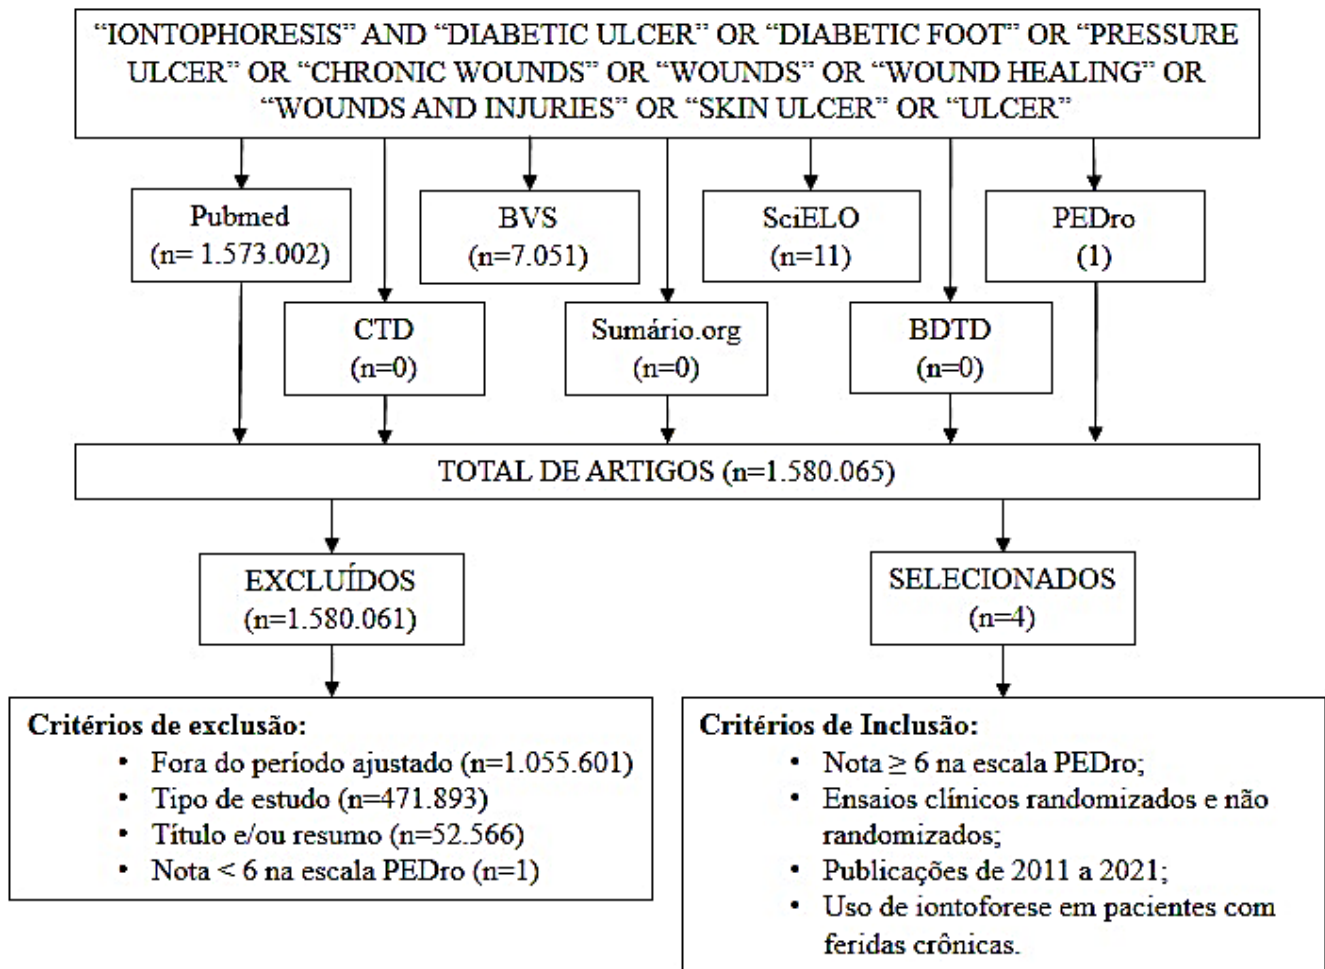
"IONTOPHORESIS" AND "DIABETIC ULCER" OR "DIABETIC FOOT" OR "PRESSURE ULCER" OR "CHRONIC WOUNDS" OR "WOUNDS" OR "WOUND HEALING" OR "WOUNDS AND INJURIES" OR "SKIN ULCER" OR "ULCER"

Pubmed
(n= 1.573.002)

BVS
(n=7.051)

SciELO
(n=11)

PEDro
(1)

CTD
(n=0)

Sumário.org
(n=0)

BDTD
(n=0)

TOTAL DE ARTIGOS (n=1.580.065)

EXCLUÍDOS
(n=1.580.061)

SELECIONADOS
(n=4)

Critérios de exclusão:
• Fora do período ajustado (n=1.055.601)
• Tipo de estudo (n=471.893)
• Título e/ou resumo (n=52.566)
• Nota < 6 na escala PEDro (n=1)

Critérios de Inclusão:
• Nota $\geq$ 6 na escala PEDro;
• Ensaios clínicos randomizados e não randomizados;
• Publicações de 2011 a 2021;
• Uso de iontoforese em pacientes com feridas crônicas.